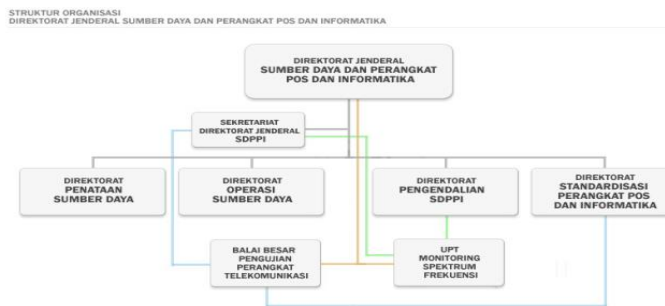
STRUKTUR ORGANISASI
DIREKTORAT JENDERAL SUMBER DAYA DAN PERANGKAT POS DAN INFORMATIKA

DIREKTORAT JENDERAL
SUMBER DAYA DAN PERANGKAT
POS DAN INFORMATIKA

SEKRETARIAT
DIREKTORAT JENDERAL
SDPPI

DIREKTORAT
PENATAAN
SUMBER DAYA

DIREKTORAT
OPERASI
SUMBER DAYA

DIREKTORAT
PENGENDALIAN
SDPPI

DIREKTORAT
STANDARDISASI
PERANGKAT POS
DAN INFORMATIKA

BALAI BESAR
PENGUJIAN
PERANGKAT
TELEKOMUNIKASI

UPT
MONITORING
SPEKTRUM
FREKUENSI